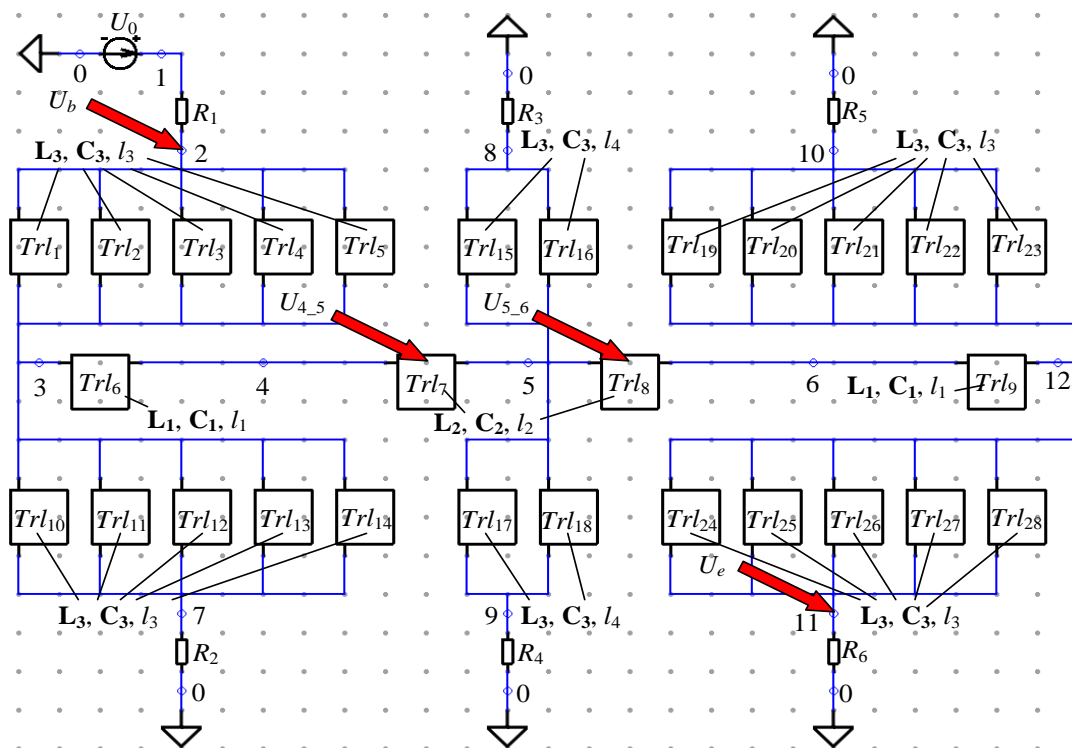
$U_0$
0 1
$U_b$
$R_1$
2
$\mathbf{L_3}$, $\mathbf{C_3}$, $l_3$
$Trl_1$ $Trl_2$ $Trl_3$ $Trl_4$ $Trl_5$
0
$R_3$
8 $\mathbf{L_3}$, $\mathbf{C_3}$, $l_4$
$Trl_{15}$ $Trl_{16}$
0
$R_5$
10 $\mathbf{L_3}$, $\mathbf{C_3}$, $l_3$
$Trl_{19}$ $Trl_{20}$ $Trl_{21}$ $Trl_{22}$ $Trl_{23}$
$U_{4\_5}$
$U_{5\_6}$
3 $Trl_6$ 4 $Trl_7$ 5 $Trl_8$ 6 $\mathbf{L_1}$, $\mathbf{C_1}$, $l_1$ $Trl_9$ 12
$\mathbf{L_1}$, $\mathbf{C_1}$, $l_1$
$\mathbf{L_2}$, $\mathbf{C_2}$, $l_2$
$Trl_{10}$ $Trl_{11}$ $Trl_{12}$ $Trl_{13}$ $Trl_{14}$
$Trl_{17}$ $Trl_{18}$
$Trl_{24}$ $Trl_{25}$ $Trl_{26}$ $Trl_{27}$ $Trl_{28}$
$U_e$
$\mathbf{L_3}$, $\mathbf{C_3}$, $l_3$ 7
9 $\mathbf{L_3}$, $\mathbf{C_3}$, $l_4$
11 $\mathbf{L_3}$, $\mathbf{C_3}$, $l_3$
$R_2$
0
$R_4$
0
$R_6$
0